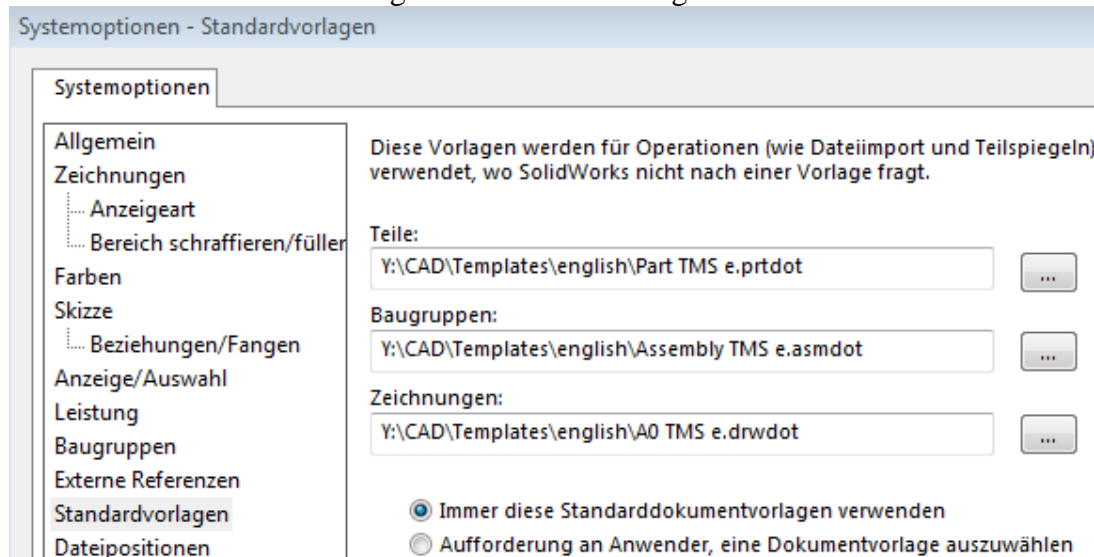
Systemoptionen - Standardvorlagen

Systemoptionen

Allgemein
Zeichnungen
Anzeigeart
Bereich schraffieren/füller
Farben
Skizze
Beziehungen/Fangen
Anzeige/Auswahl
Leistung
Baugruppen
Externe Referenzen
Standardvorlagen
Dateipositionen

Diese Vorlagen werden für Operationen (wie Dateiimport und Teilspiegeln) verwendet, wo SolidWorks nicht nach einer Vorlage fragt.

Teile:
Y:\CAD\Templates\english\Part TMS e.prtdot
...

Baugruppen:
Y:\CAD\Templates\english\Assembly TMS e.asmdot
...

Zeichnungen:
Y:\CAD\Templates\english\A0 TMS e.drwdot
...

Immer diese Standarddokumentvorlagen verwenden
Aufforderung an Anwender, eine Dokumentvorlage auszuwählen